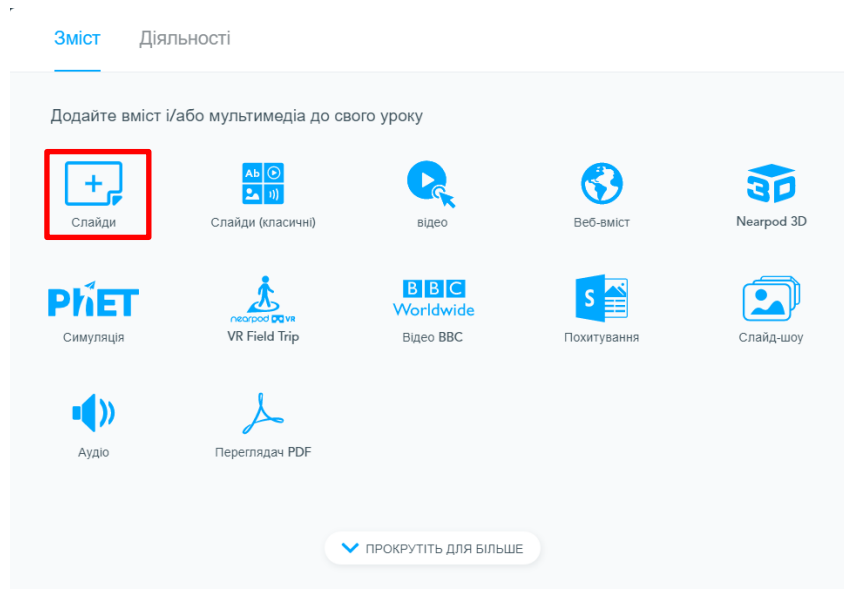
Зміст Діяльності

Додайте вміст і/або мультимедіа до свого уроку

Слайди

Ab

Слайди (класичні)

відео

Веб-вміст

3D

Nearpod 3D

PhET

Симуляція

nearpod VR

VR Field Trip

BBC Worldwide

Відео BBC

S

Похитування

Слайд-шоу

Аудіо

Переглядач PDF

ПРОКРУТІТЬ ДЛЯ БІЛЬШЕ